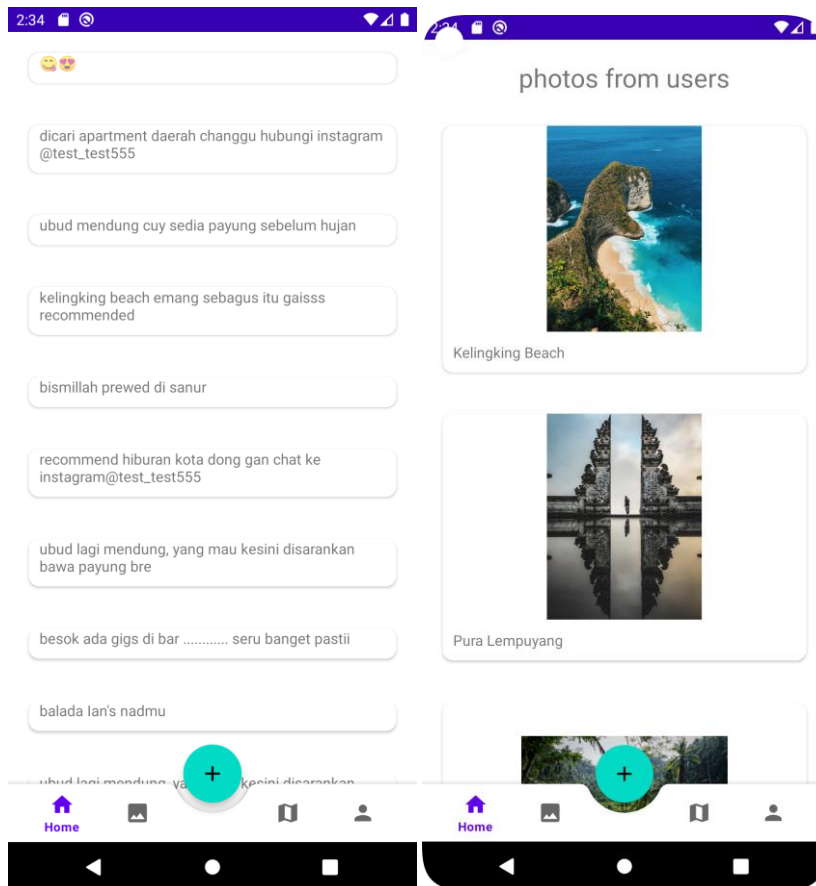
2:34

😋😍

dicari apartment daerah changgu hubungi instagram @test_test555

ubud mendung cuy sedia payung sebelum hujan

kelingking beach emang sebagus itu gaisss recommended

bismillah prewed di sanur

recommend hiburan kota dong gan chat ke instagram@test_test555

ubud lagi mendung, yang mau kesini disarankan bawa payung bre

besok ada gigs di bar ............ seru banget pastii

balada Ian's nadmu

ubud lagi mendung, ya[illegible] kesini disarankan

+

Home

2:34

photos from users

Kelingking Beach

Pura Lempuyang

+

Home